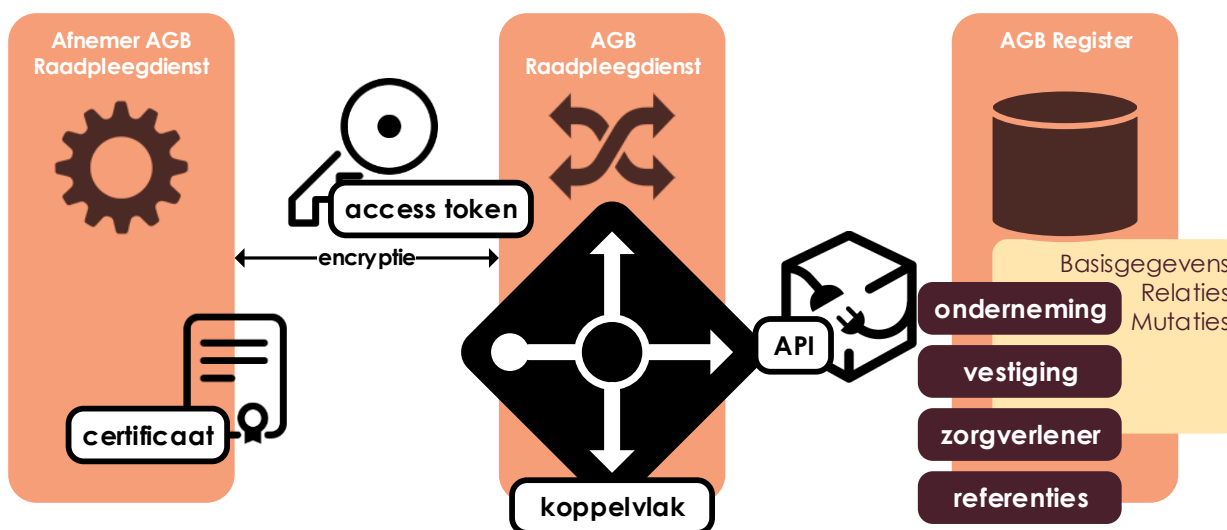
Afnemer AGB Raadpleegdienst

AGB Raadpleegdienst

AGB Register

access token

encryptie

certificaat

API

koppelvlak

Basisgegevens
Relaties
Mutaties

onderneming

vestiging

zorgverlener

referenties